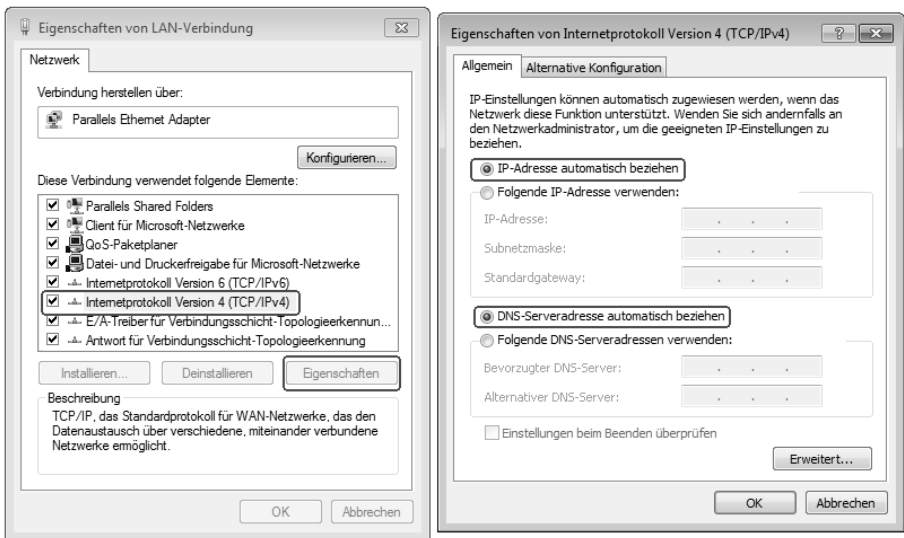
Eigenschaften von LAN-Verbindung

Netzwerk

Verbindung herstellen über:

Parallels Ethernet Adapter

Konfigurieren...

Diese Verbindung verwendet folgende Elemente:

☑ Parallels Shared Folders
☑ Client für Microsoft-Netzwerke
☑ QoS-Paketplaner
☑ Datei- und Druckerfreigabe für Microsoft-Netzwerke
☑ Internetprotokoll Version 6 (TCP/IPv6)
☑ Internetprotokoll Version 4 (TCP/IPv4)
☑ E/A-Treiber für Verbindungsschicht-Topologieerkennun...
☑ Antwort für Verbindungsschicht-Topologieerkennung

Installieren... Deinstallieren Eigenschaften

Beschreibung
TCP/IP, das Standardprotokoll für WAN-Netzwerke, das den Datenaustausch über verschiedene, miteinander verbundene Netzwerke ermöglicht.

OK Abbrechen

Eigenschaften von Internetprotokoll Version 4 (TCP/IPv4)

Allgemein Alternative Konfiguration

IP-Einstellungen können automatisch zugewiesen werden, wenn das Netzwerk diese Funktion unterstützt. Wenden Sie sich andernfalls an den Netzwerkadministrator, um die geeigneten IP-Einstellungen zu beziehen.

IP-Adresse automatisch beziehen
Folgende IP-Adresse verwenden:
IP-Adresse:
Subnetzmaske:
Standardgateway:

DNS-Serveradresse automatisch beziehen
Folgende DNS-Serveradressen verwenden:
Bevorzugter DNS-Server:
Alternativer DNS-Server:

Einstellungen beim Beenden überprüfen

Erweitert...

OK Abbrechen